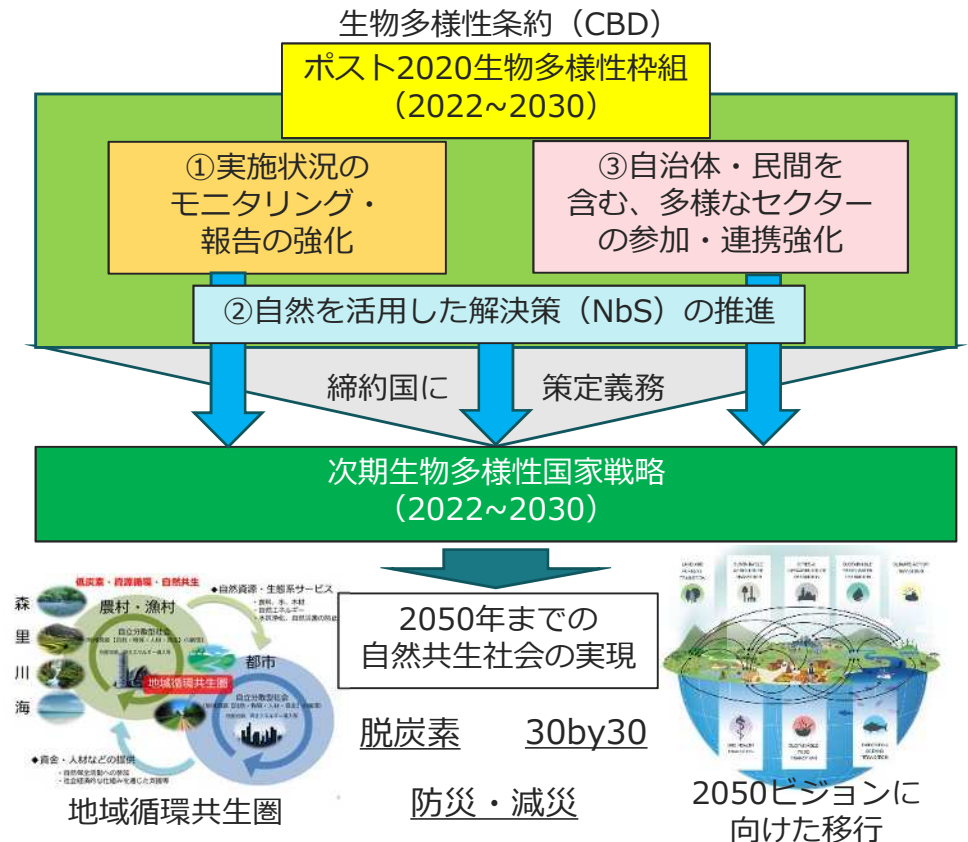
生物多様性条約（CBD）

ポスト2020生物多様性枠組（2022~2030）

①実施状況のモニタリング・報告の強化

③自治体・民間を含む、多様なセクターの参加・連携強化

②自然を活用した解決策（NbS）の推進

締約国に　策定義務

次期生物多様性国家戦略（2022~2030）

低炭素・資源循環・自然共生

◆自然資源・生態系サービス

森
里
川
海

農村・漁村

自立分散型社会

地域循環共生圏

都市

自立分散型社会

◆資金・人材などの提供

地域循環共生圏

2050年までの自然共生社会の実現

脱炭素　30by30

防災・減災

2050ビジョンに向けた移行